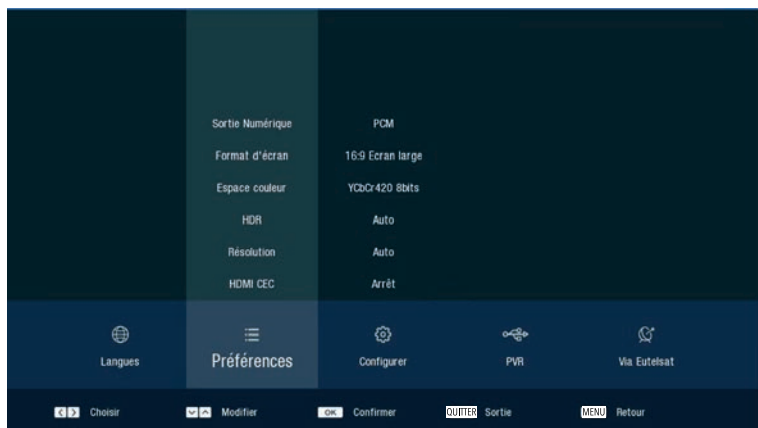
Sortie Numérique PCM
Format d'écran 16:9 Ecran large
Espace couleur YCbCr420 8bits
HDR Auto
Résolution Auto
HDMI CEC Arrêt

Langues
Préférences
Configurer
PVR
Via Eutelsat

Choisir
Modifier
OK Confirmer
QUITTER Sortie
MENU Retour